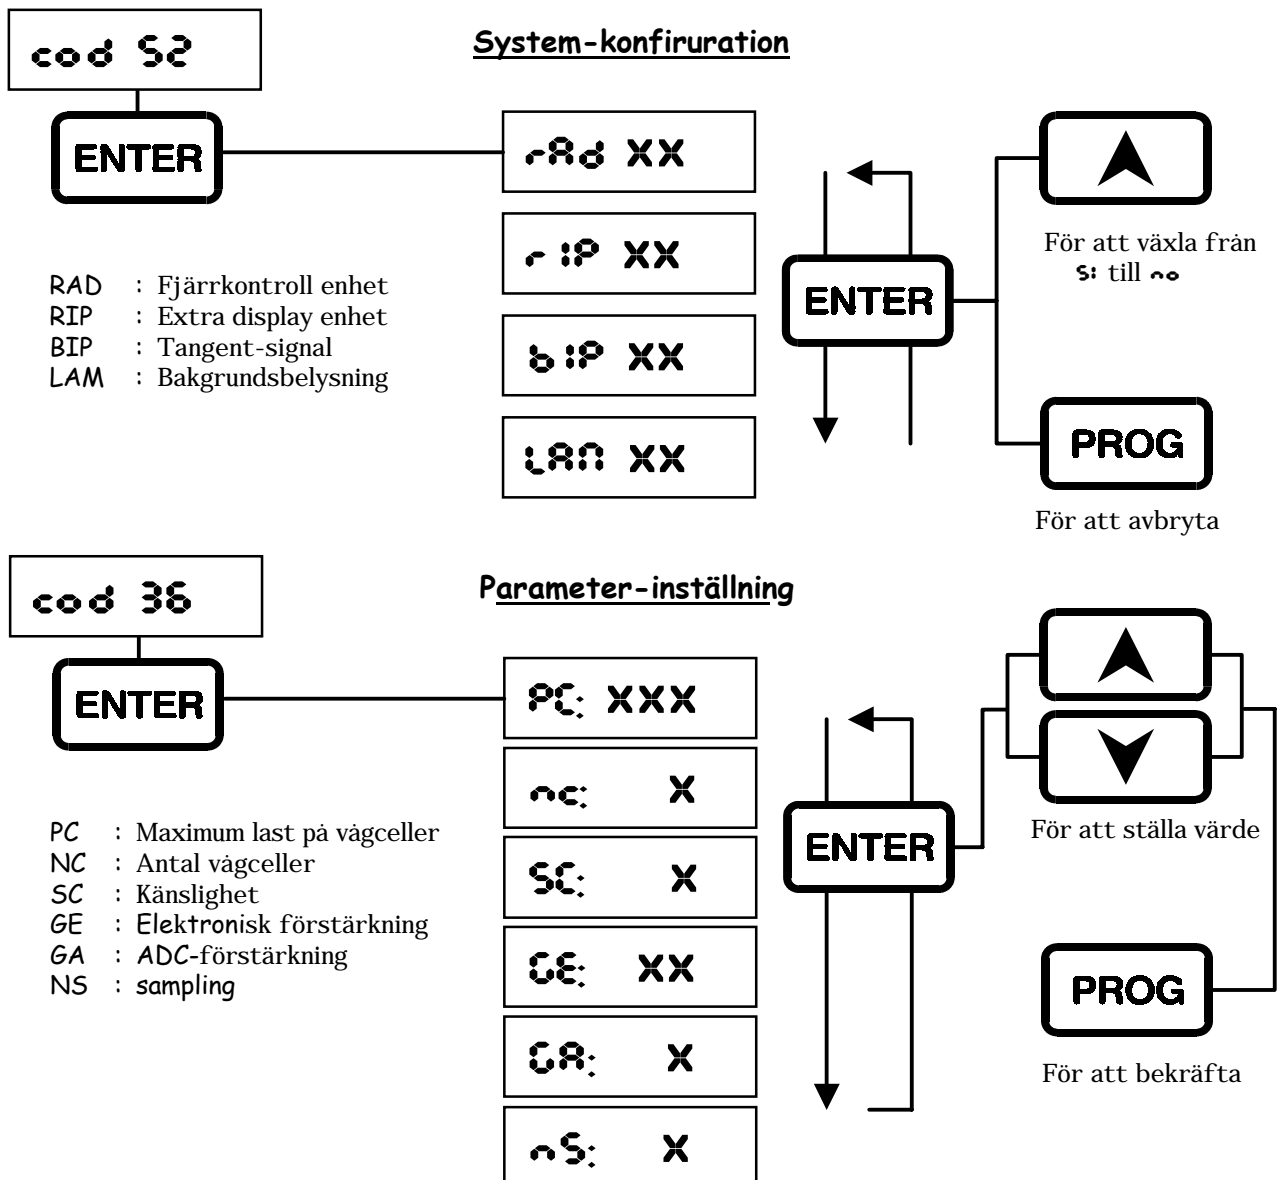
cod 52

System-konfiruration

ENTER

rAd XX

rIP XX

bIP XX

LAN XX

ENTER

För att växla från S: till no

PROG

För att avbryta

RAD : Fjärrkontroll enhet
RIP : Extra display enhet
BIP : Tangent-signal
LAM : Bakgrundsbelysning

cod 36

Parameter-inställning

ENTER

PC: XXX

nc: X

SC: X

GE: XX

GA: X

nS: X

ENTER

För att ställa värde

PROG

För att bekräfta

PC : Maximum last på vågceller
NC : Antal vågceller
SC : Känslighet
GE : Elektronisk förstärkning
GA : ADC-förstärkning
NS : sampling